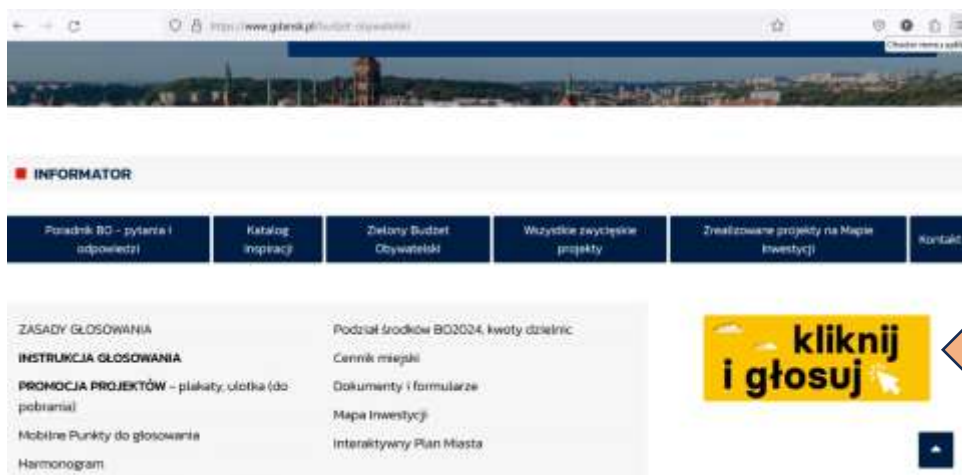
https://www.gdansk.pl/budzet-obywatelski

INFORMATOR

Poradnik BO - pytania i odpowiedzi

Katalog Inspiracji

Zielony Budżet Obywatelski

Wszystkie zwycięskie projekty

Zrealizowane projekty na Mapie Inwestycji

Kontakt

ZASADY GŁOSOWANIA

INSTRUKCJA GŁOSOWANIA

PROMOCJA PROJEKTÓW - plakaty, ulotka (do pobrania)

Mobilne Punkty do głosowania

Harmonogram

Podział środków BO2024, kwoty dzielnic

Cennik miejski

Dokumenty i formularze

Mapa Inwestycji

Interaktywny Plan Miasta

kliknij i głosuj